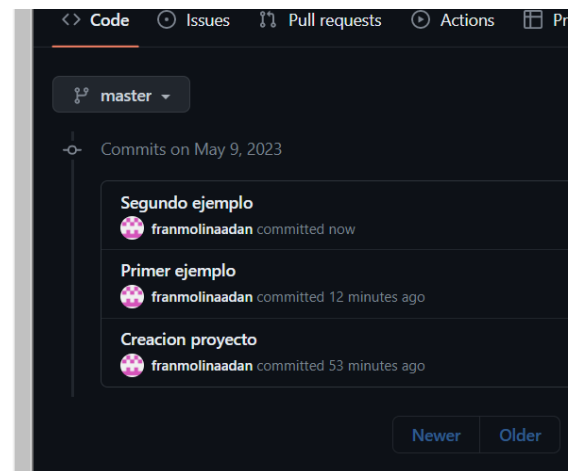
<> Code   Issues   Pull requests   Actions   Pr

master

Commits on May 9, 2023

Segundo ejemplo
franmolinaadan committed now

Primer ejemplo
franmolinaadan committed 12 minutes ago

Creacion proyecto
franmolinaadan committed 53 minutes ago

Newer   Older